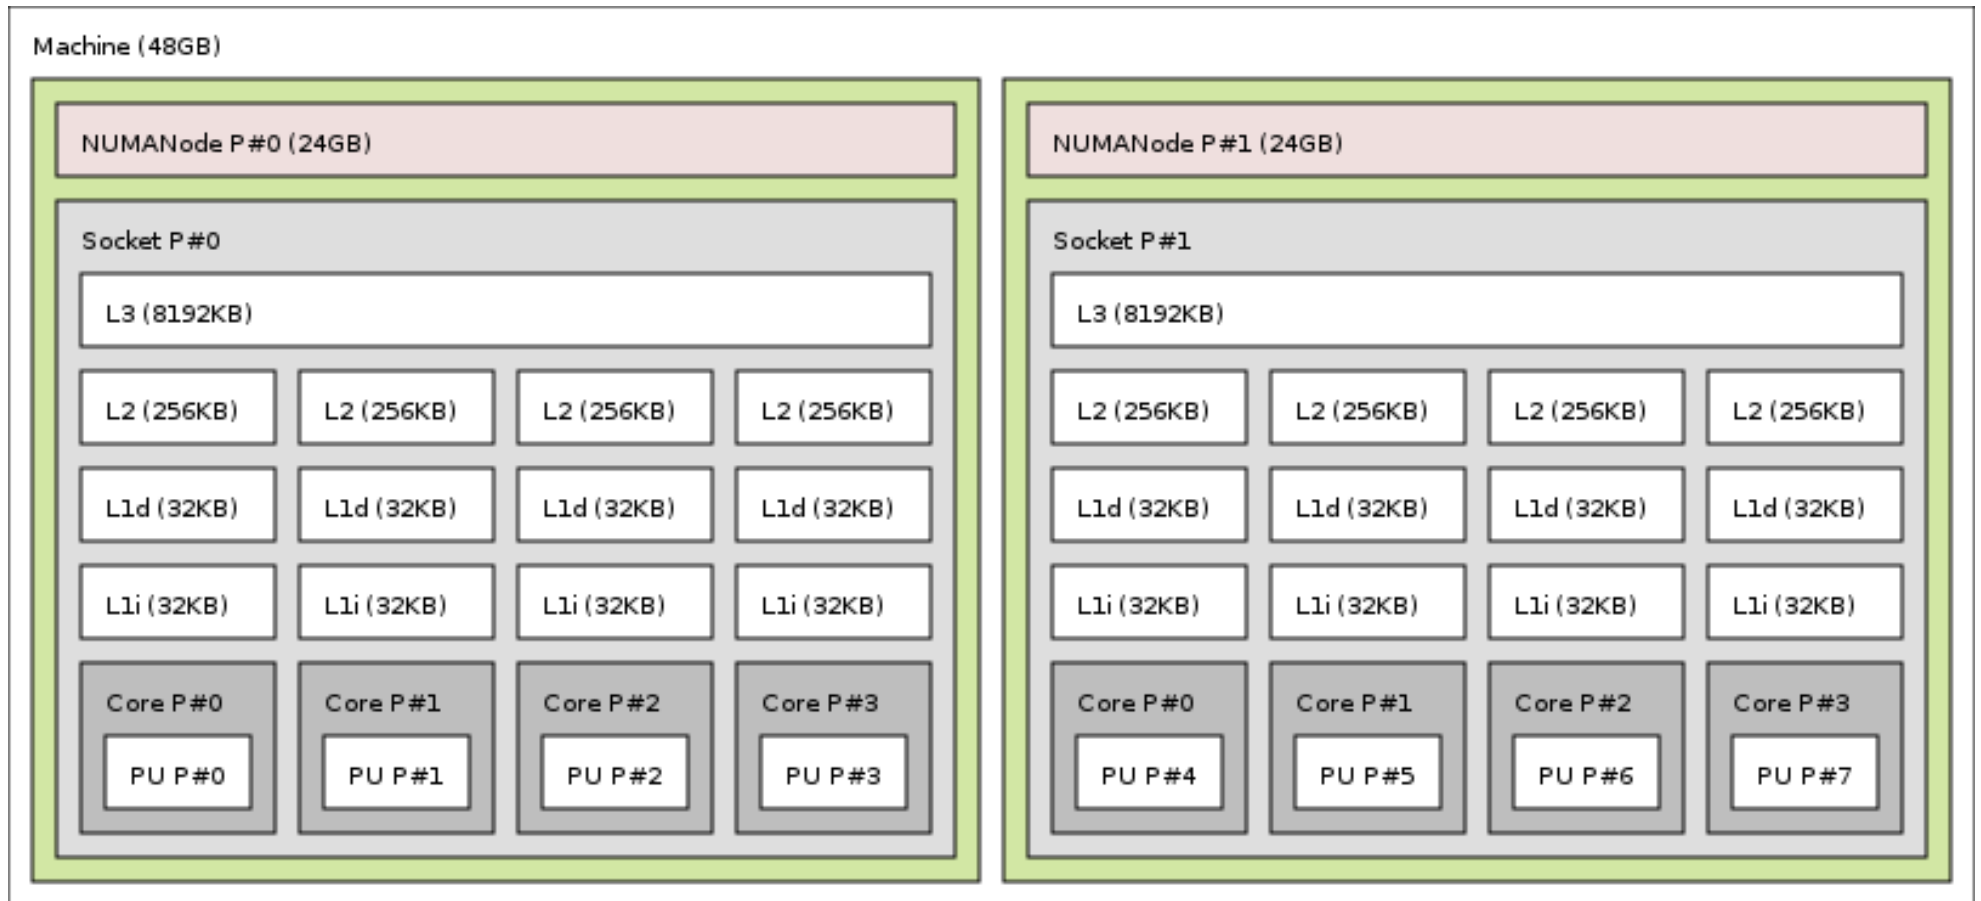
Machine (48GB)

NUMANode P#0 (24GB)

Socket P#0

L3 (8192KB)

L2 (256KB)
L2 (256KB)
L2 (256KB)
L2 (256KB)

L1d (32KB)
L1d (32KB)
L1d (32KB)
L1d (32KB)

L1i (32KB)
L1i (32KB)
L1i (32KB)
L1i (32KB)

Core P#0
PU P#0

Core P#1
PU P#1

Core P#2
PU P#2

Core P#3
PU P#3

NUMANode P#1 (24GB)

Socket P#1

L3 (8192KB)

L2 (256KB)
L2 (256KB)
L2 (256KB)
L2 (256KB)

L1d (32KB)
L1d (32KB)
L1d (32KB)
L1d (32KB)

L1i (32KB)
L1i (32KB)
L1i (32KB)
L1i (32KB)

Core P#0
PU P#4

Core P#1
PU P#5

Core P#2
PU P#6

Core P#3
PU P#7